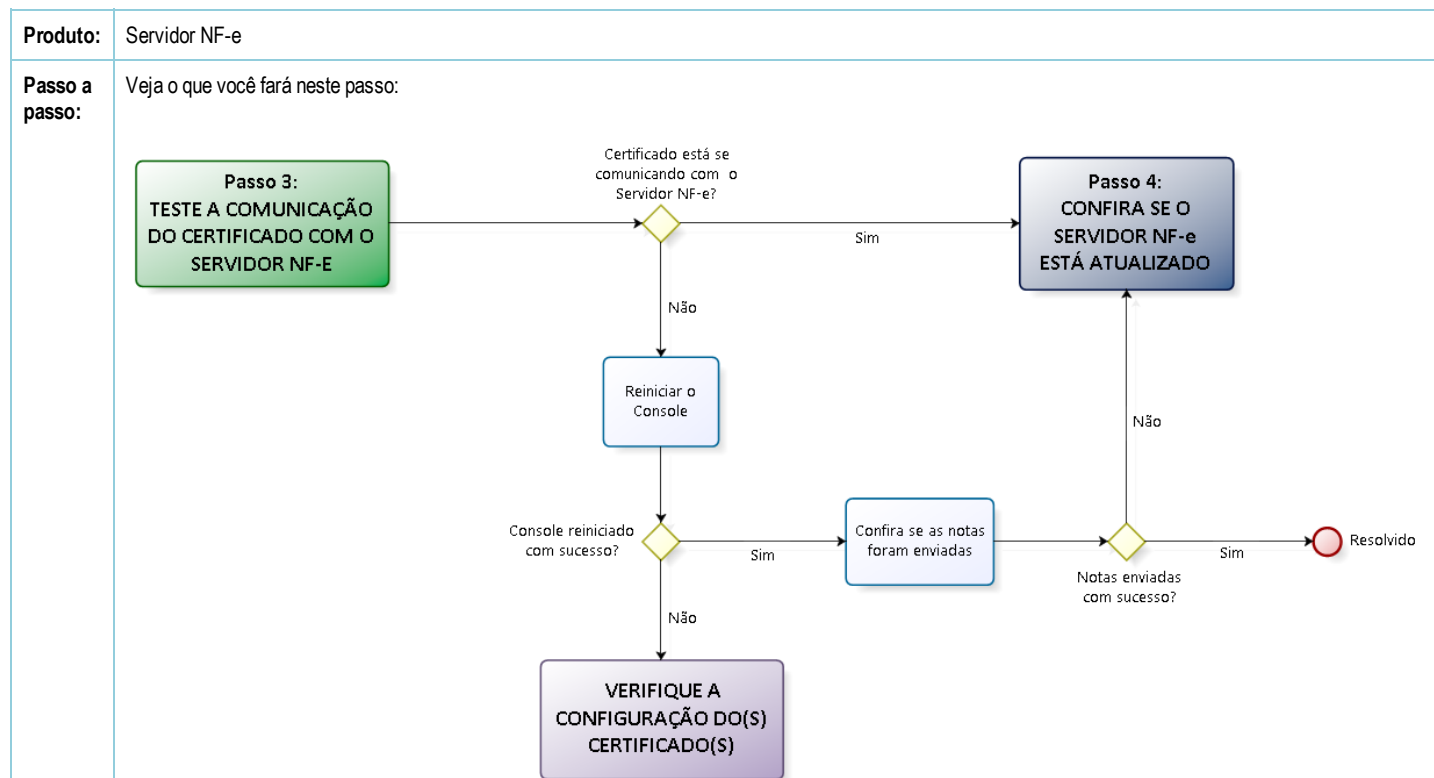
| Produto: | Servidor NF-e |
|---|---|
| Passo a passo: | Veja o que você fará neste passo: |

Passo 3:
TESTE A COMUNICAÇÃO DO CERTIFICADO COM O SERVIDOR NF-E

Certificado está se comunicando com o Servidor NF-e?

Sim

Passo 4:
CONFIRA SE O SERVIDOR NF-e ESTÁ ATUALIZADO

Não

Reiniciar o Console

Não

Console reiniciado com sucesso?

Sim

Confira se as notas foram enviadas

Notas enviadas com sucesso?

Sim

Resolvido

Não

VERIFIQUE A CONFIGURAÇÃO DO(S) CERTIFICADO(S)